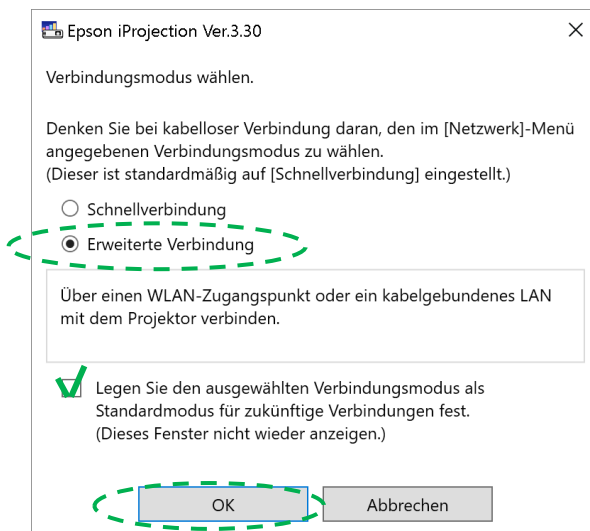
Epson iProjection Ver.3.30

Verbindungsmodus wählen.

Denken Sie bei kabelloser Verbindung daran, den im [Netzwerk]-Menü angegebenen Verbindungsmodus zu wählen.
(Dieser ist standardmäßig auf [Schnellverbindung] eingestellt.)

Schnellverbindung

Erweiterte Verbindung

Über einen WLAN-Zugangspunkt oder ein kabelgebundenes LAN mit dem Projektor verbinden.

Legen Sie den ausgewählten Verbindungsmodus als Standardmodus für zukünftige Verbindungen fest.
(Dieses Fenster nicht wieder anzeigen.)

OK

Abbrechen